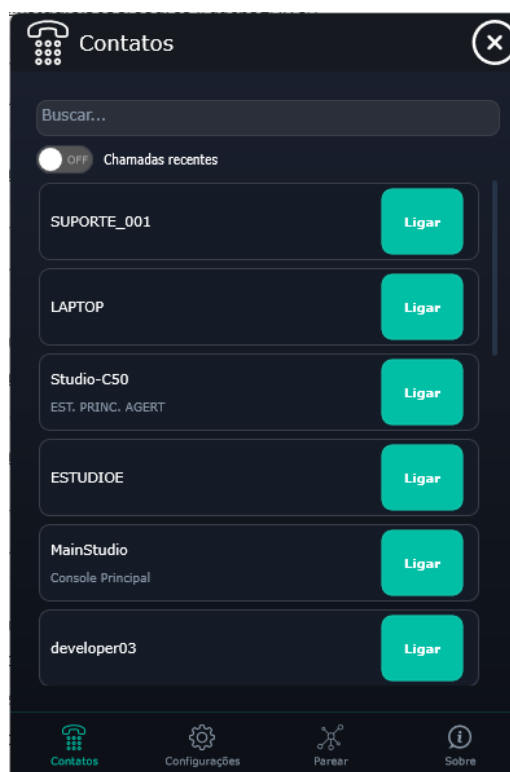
Contatos

Buscar...

OFF Chamadas recentes

SUPORTE_001
Ligar

LAPTOP
Ligar

Studio-C50
EST. PRINC. AGERT
Ligar

ESTUDIOE
Ligar

MainStudio
Console Principal
Ligar

developer03
Ligar

Contatos
Configurações
Parear
Sobre